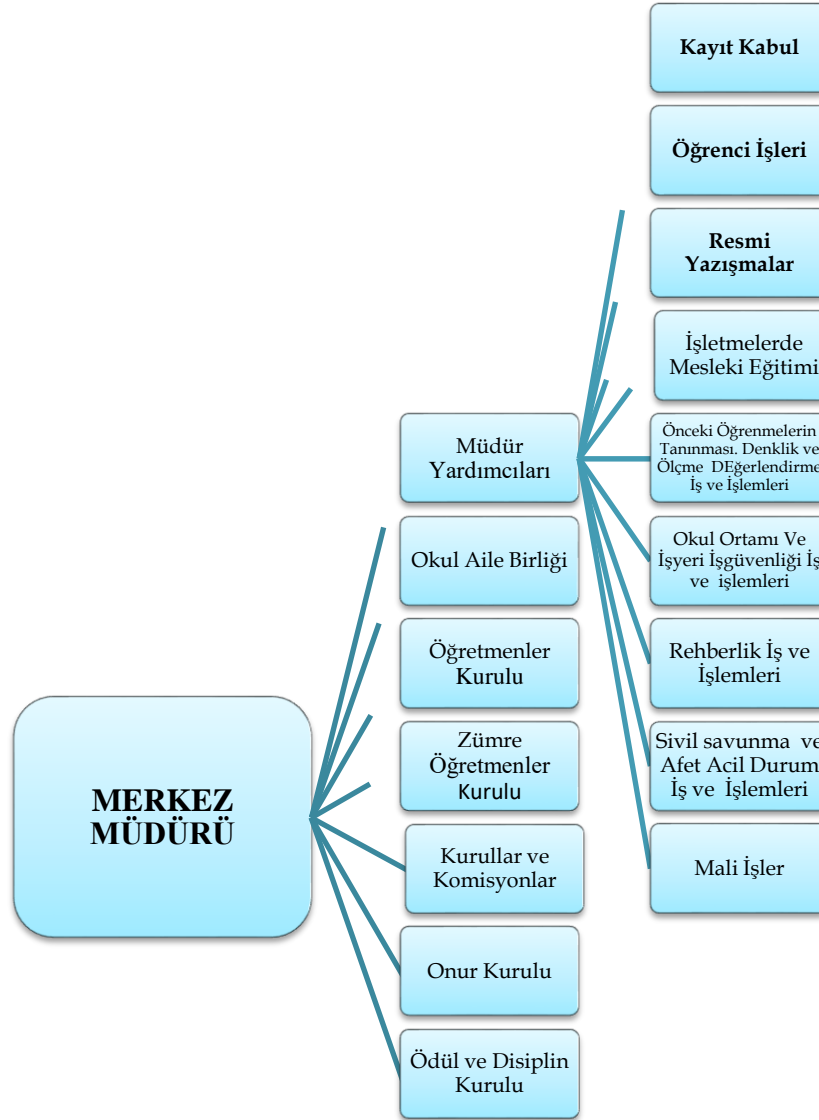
Kayıt Kabul

Öğrenci İşleri

Resmi Yazışmalar

İşletmelerde Mesleki Eğitimi

Önceki Öğrenmelerin Tanınması. Denklik ve Ölçme DEğerlendirme İş ve İşlemleri

Okul Ortamı Ve İşyeri İşgüvenliği İş ve işlemleri

Rehberlik İş ve İşlemleri

Sivil savunma ve Afet Acil Durum İş ve İşlemleri

Mali İşler

Müdür Yardımcıları

Okul Aile Birliği

Öğretmenler Kurulu

Zümre Öğretmenler Kurulu

Kurullar ve Komisyonlar

Onur Kurulu

Ödül ve Disiplin Kurulu

MERKEZ MÜDÜRÜ